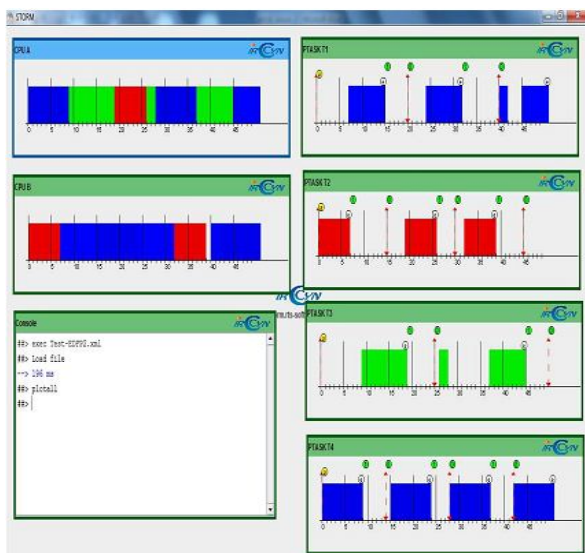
STORM

CPU A

0 5 10 15 20 25 30 35 40 45

CPU B

0 5 10 15 20 25 30 35 40 45

Console

##> exec Test-EDFPI.xml
##> load file
--> 196 ms
##> plotall
##>

PTASK T1

0 5 10 15 20 25 30 35 40 45

PTASK T2

0 5 10 15 20 25 30 35 40 45

PTASK T3

0 5 10 15 20 25 30 35 40 45

PTASK T4

0 5 10 15 20 25 30 35 40 45